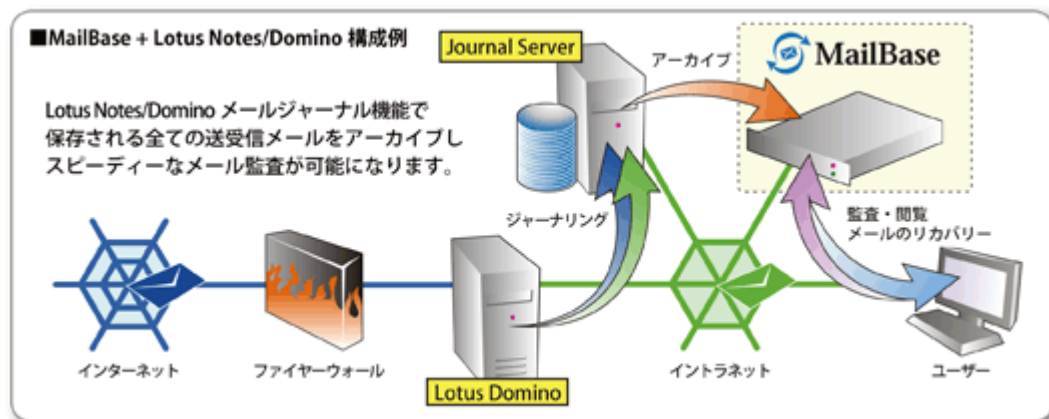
■MailBase + Lotus Notes/Domino 構成例

Journal Server

アーカイブ

MailBase

Lotus Notes/Domino メールジャーナル機能で保存される全ての送受信メールをアーカイブしスピーディーなメール監査が可能になります。

ジャーナリング

監査・閲覧
メールのリカバリー

インターネット

ファイヤーウォール

Lotus Domino

イントラネット

ユーザー